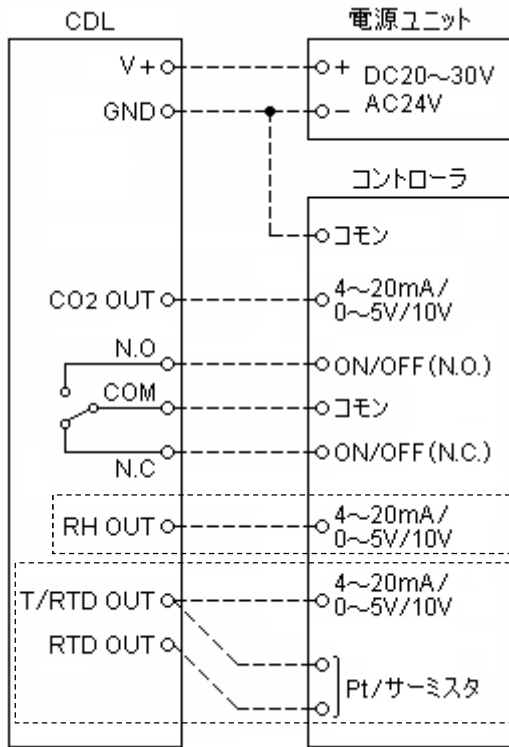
CDL

電源ユニット

V+

+ DC20~30V

GND

– AC24V

コントローラ

コモン

CO2 OUT

4~20mA/
0~5V/10V

N.O

ON/OFF(N.O.)

COM

コモン

N.C

ON/OFF(N.C.)

RH OUT

4~20mA/
0~5V/10V

T/RTD OUT

4~20mA/
0~5V/10V

RTD OUT

Pt/サーミスタ